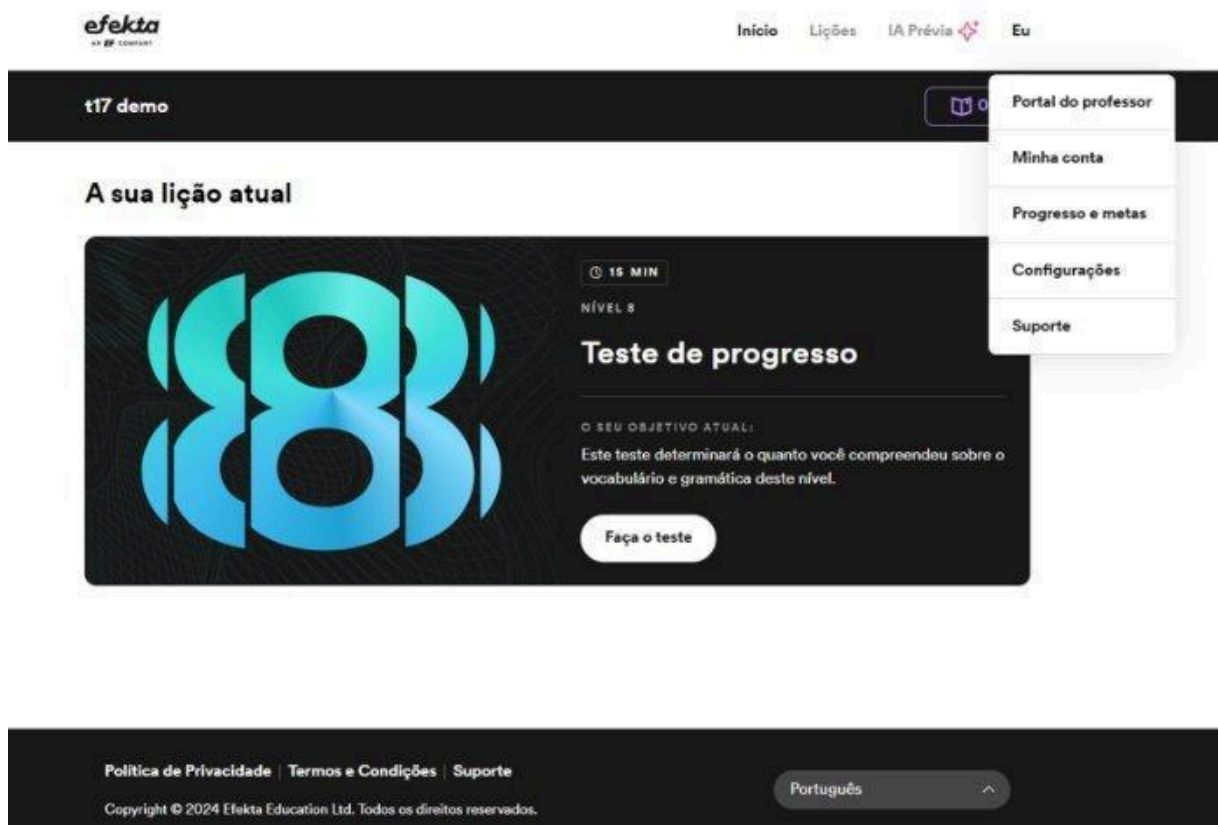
efekta
AN EF COMPANY

Início Lições IA Prévia Eu

t17 demo

Portal do professor
Minha conta
Progresso e metas
Configurações
Suporte

A sua lição atual

15 MIN
NÍVEL 8
Teste de progresso

O SEU OBJETIVO ATUAL:
Este teste determinará o quanto você compreendeu sobre o vocabulário e gramática deste nível.

Faça o teste

Política de Privacidade | Termos e Condições | Suporte
Copyright © 2024 Efekta Education Ltd. Todos os direitos reservados.

Português